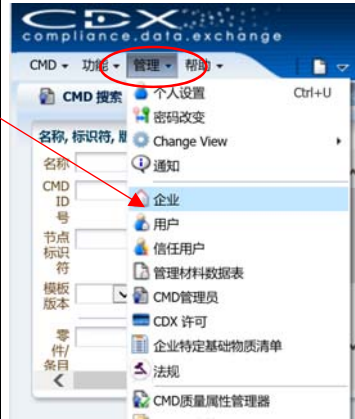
CDX
compliance.data.exchange

CMD ▾ 功能 ▾ 管理 ▾ 帮助 ▾

CMD 搜索

名称, 标识符, 用

名称

CMD ID 号

节点标识符

模板版本

零件/条目

个人设置 Ctrl+U
密码改变
Change View
通知
企业
用户
信任用户
管理材料数据表
CMD管理员
CDX 许可
企业特定基础物质清单
法规
CMD质量属性管理器